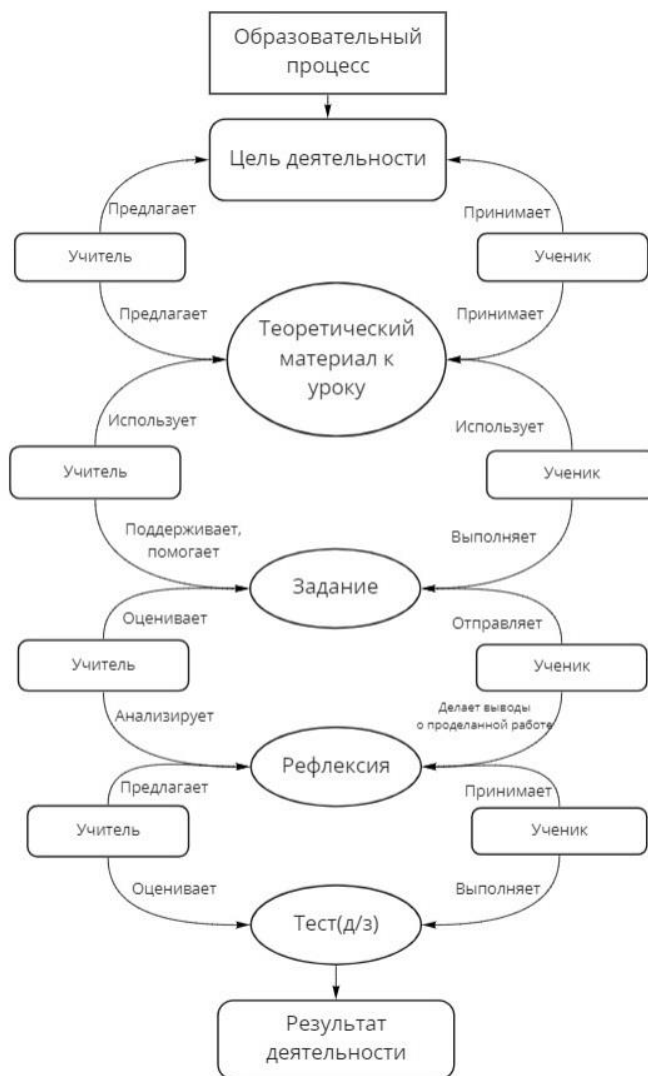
Образовательный процесс

Цель деятельности

Предлагает

Принимает

Учитель

Ученик

Предлагает

Принимает

Теоретический материал к уроку

Использует

Использует

Учитель

Ученик

Поддерживает, помогает

Выполняет

Задание

Оценивает

Отправляет

Учитель

Ученик

Анализирует

Делает выводы о проделанной работе

Рефлексия

Предлагает

Принимает

Учитель

Ученик

Оценивает

Выполняет

Тест(д/з)

Результат деятельности